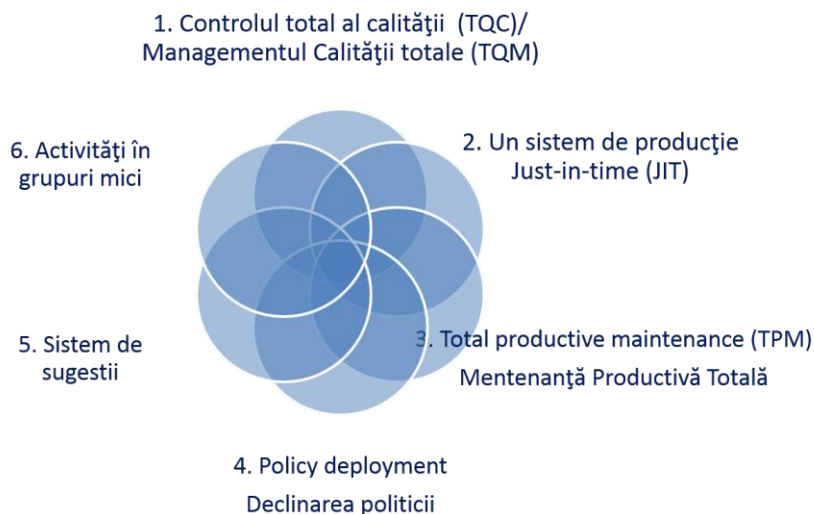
1. Controlul total al calităţii (TQC)/ Managementul Calităţii totale (TQM)

2. Un sistem de producţie Just-in-time (JIT)

3. Total productive maintenance (TPM) Mentenanţă Productivă Totală

4. Policy deployment Declinarea politicii

5. Sistem de sugestii

6. Activităţi în grupuri mici